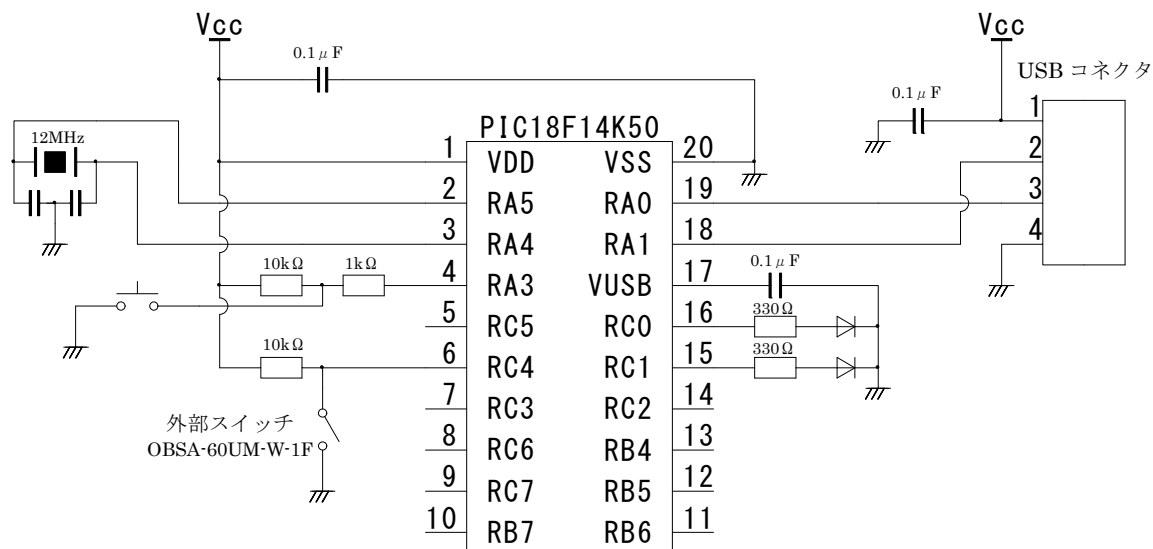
Vcc

0.1$\mu$F

12MHz

PIC18F14K50

1 VDD
2 RA5
3 RA4
4 RA3
5 RC5
6 RC4
7 RC3
8 RC6
9 RC7
10 RB7

20 VSS
19 RA0
18 RA1
17 VUSB
16 RC0
15 RC1
14 RC2
13 RB4
12 RB5
11 RB6

10k$\Omega$

1k$\Omega$

10k$\Omega$

外部スイッチ
OBSA-60UM-W-1F

0.1$\mu$F

330$\Omega$

330$\Omega$

Vcc

USB コネクタ

0.1$\mu$F

1
2
3
4